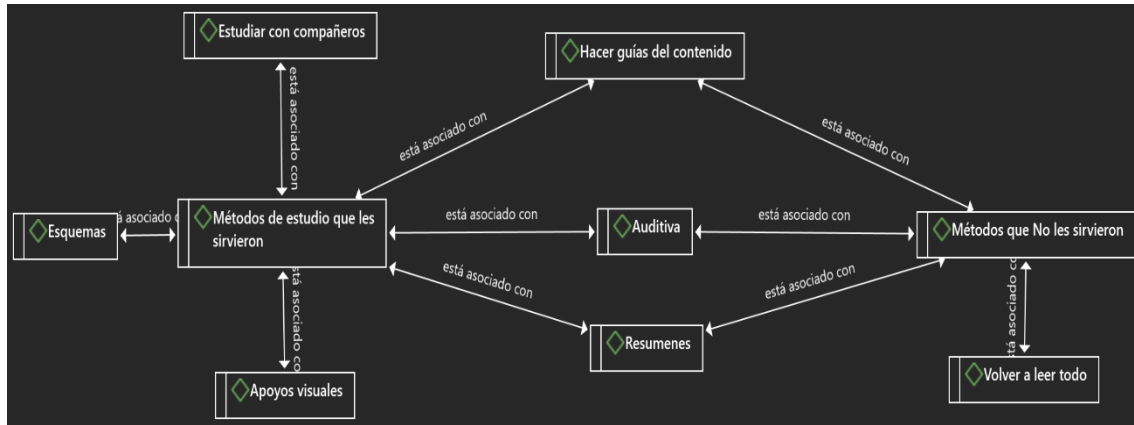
Estudiar con compañeros

Hacer guías del contenido

está asociado con

está asociado con

está asociado con

Esquemas

tá asociado c

Métodos de estudio que les sirvieron

está asociado con

Auditiva

está asociado con

Métodos que No les sirvieron

está asociado con

está asociado con

está asociado con

está asociado co

Resumenes

está asociado co

Apoyos visuales

Volver a leer todo